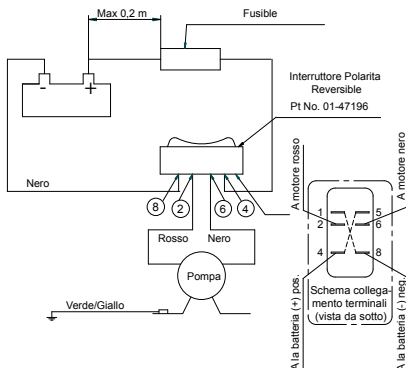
Max 0,2 m
Fusible
-
+
Interruttore Polarita Reversible
Pt No. 01-47196
Nero
8
2
6
4
Rosso
Nero
Pompa
Verde/Giallo
A motore rosso
A motore nero
1
5
2
6
4
8
Schema collegamento terminali (vista da sotto)
A la batteria (+) pos.
A la batteria (-) neg.